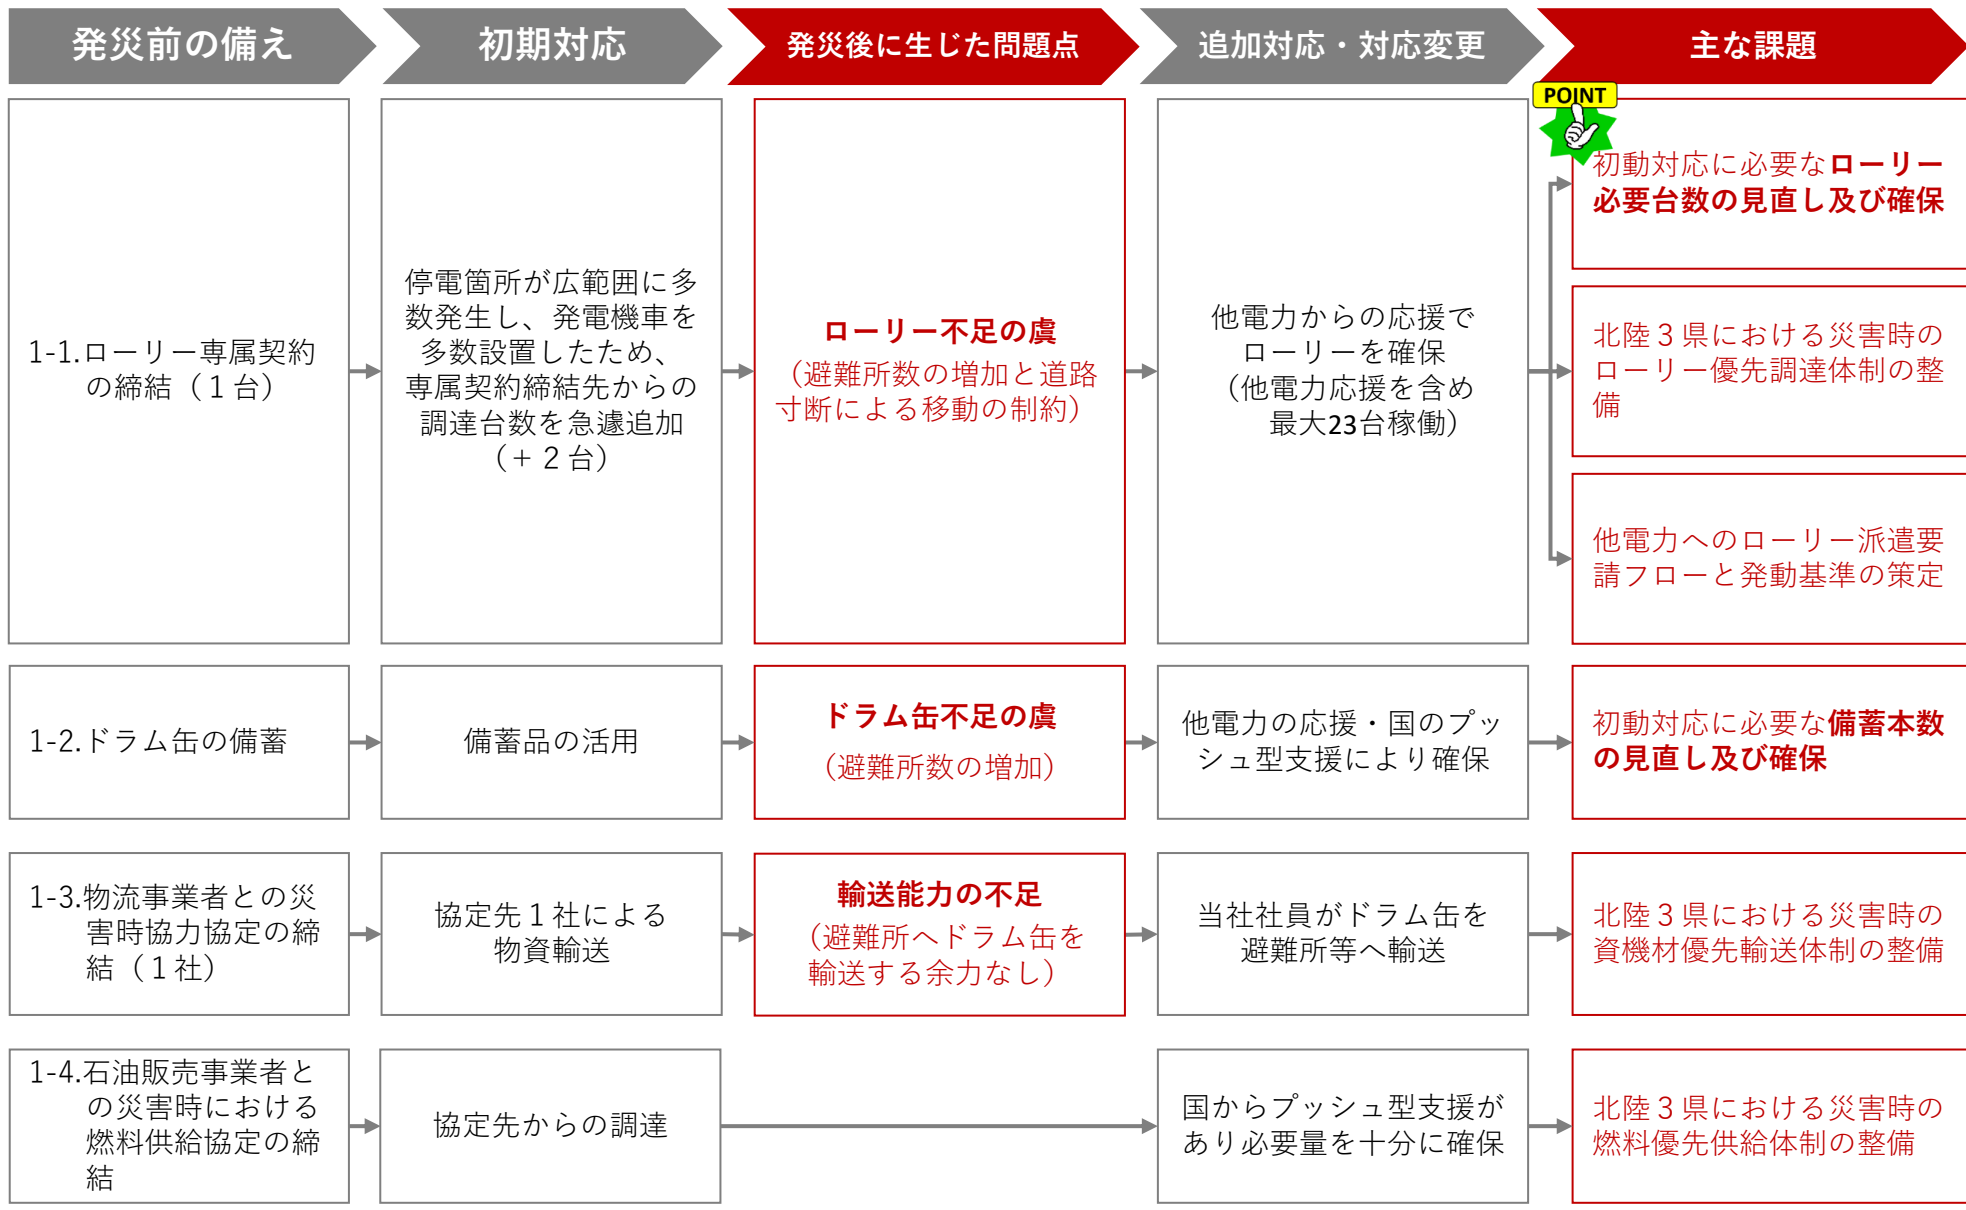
発災前の備え

初期対応

発災後に生じた問題点

追加対応・対応変更

主な課題

1-1.ローリー専属契約の締結（１台）

停電箇所が広範囲に多数発生し、発電機車を多数設置したため、専属契約締結先からの調達台数を急遽追加（＋２台）

ローリー不足の虞
（避難所数の増加と道路寸断による移動の制約）

他電力からの応援でローリーを確保
（他電力応援を含め最大23台稼働）

POINT

初動対応に必要なローリー必要台数の見直し及び確保

北陸３県における災害時のローリー優先調達体制の整備

他電力へのローリー派遣要請フローと発動基準の策定

1-2.ドラム缶の備蓄

備蓄品の活用

ドラム缶不足の虞
（避難所数の増加）

他電力の応援・国のプッシュ型支援により確保

初動対応に必要な備蓄本数の見直し及び確保

1-3.物流事業者との災害時協力協定の締結（１社）

協定先１社による物資輸送

輸送能力の不足
（避難所へドラム缶を輸送する余力なし）

当社社員がドラム缶を避難所等へ輸送

北陸３県における災害時の資機材優先輸送体制の整備

1-4.石油販売事業者との災害時における燃料供給協定の締結

協定先からの調達

国からプッシュ型支援があり必要量を十分に確保

北陸３県における災害時の燃料優先供給体制の整備